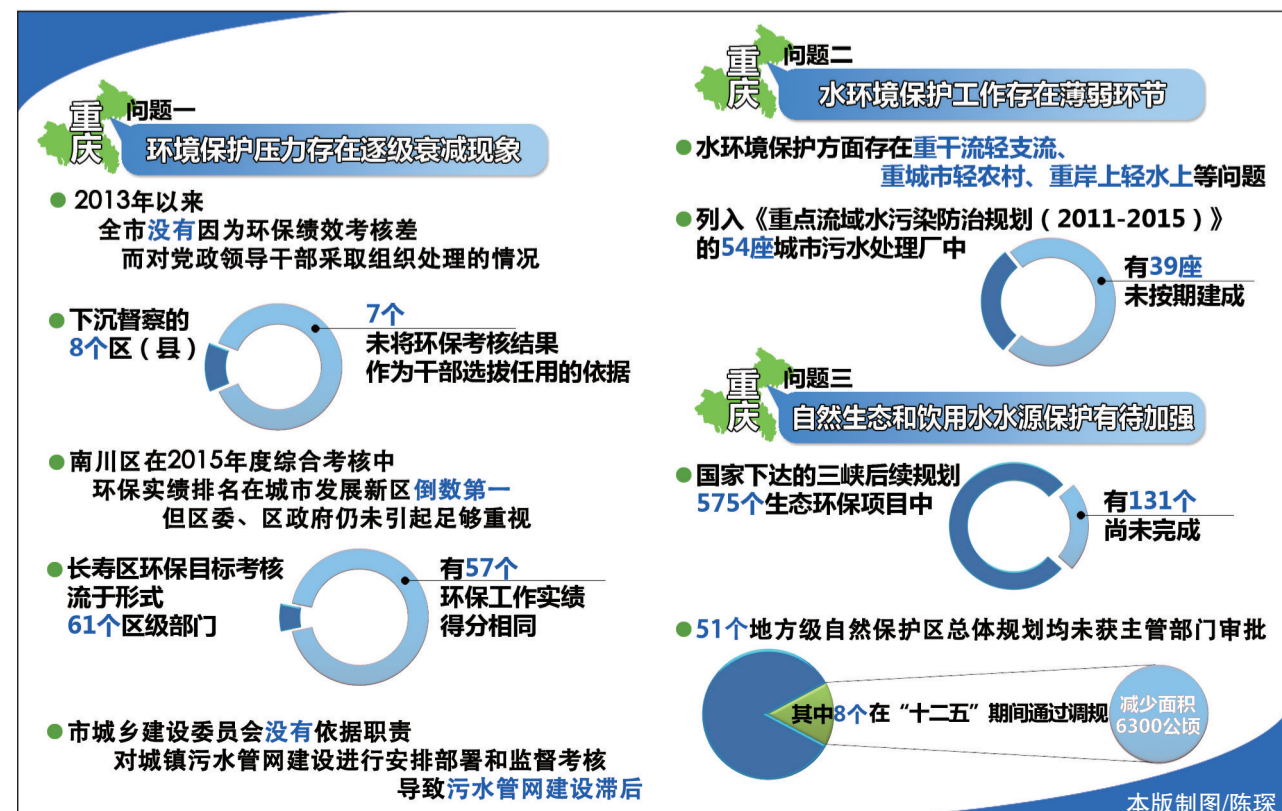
重庆
问题一
环境保护压力存在逐级衰减现象

2013年以来
全市没有因为环保绩效考核差
而对党政领导干部采取组织处理的情况

下沉督察的
8个区（县）
7个
未将环保考核结果
作为干部选拔任用的依据

南川区在2015年度综合考核中
环保实绩排名在城市发展新区倒数第一
但区委、区政府仍未引起足够重视

长寿区环保目标考核
流于形式
61个区级部门
有57个
环保工作实绩
得分相同

市城乡建设委员会没有依据职责
对城镇污水管网建设进行安排部署和监督考核
导致污水管网建设滞后

重庆
问题二
水环境保护工作存在薄弱环节

水环境保护方面存在重干流轻支流、
重城市轻农村、重岸上轻水上等问题

列入《重点流域水污染防治规划（2011-2015）》
的54座城市污水处理厂中
有39座
未按期建成

重庆
问题三
自然生态和饮用水水源保护有待加强

国家下达的三峡后续规划
575个生态环保项目中
有131个
尚未完成

51个地方级自然保护区总体规划均未获主管部门审批
其中8个在“十二五”期间通过调规
减少面积
6300公顷

本版制图/陈琛